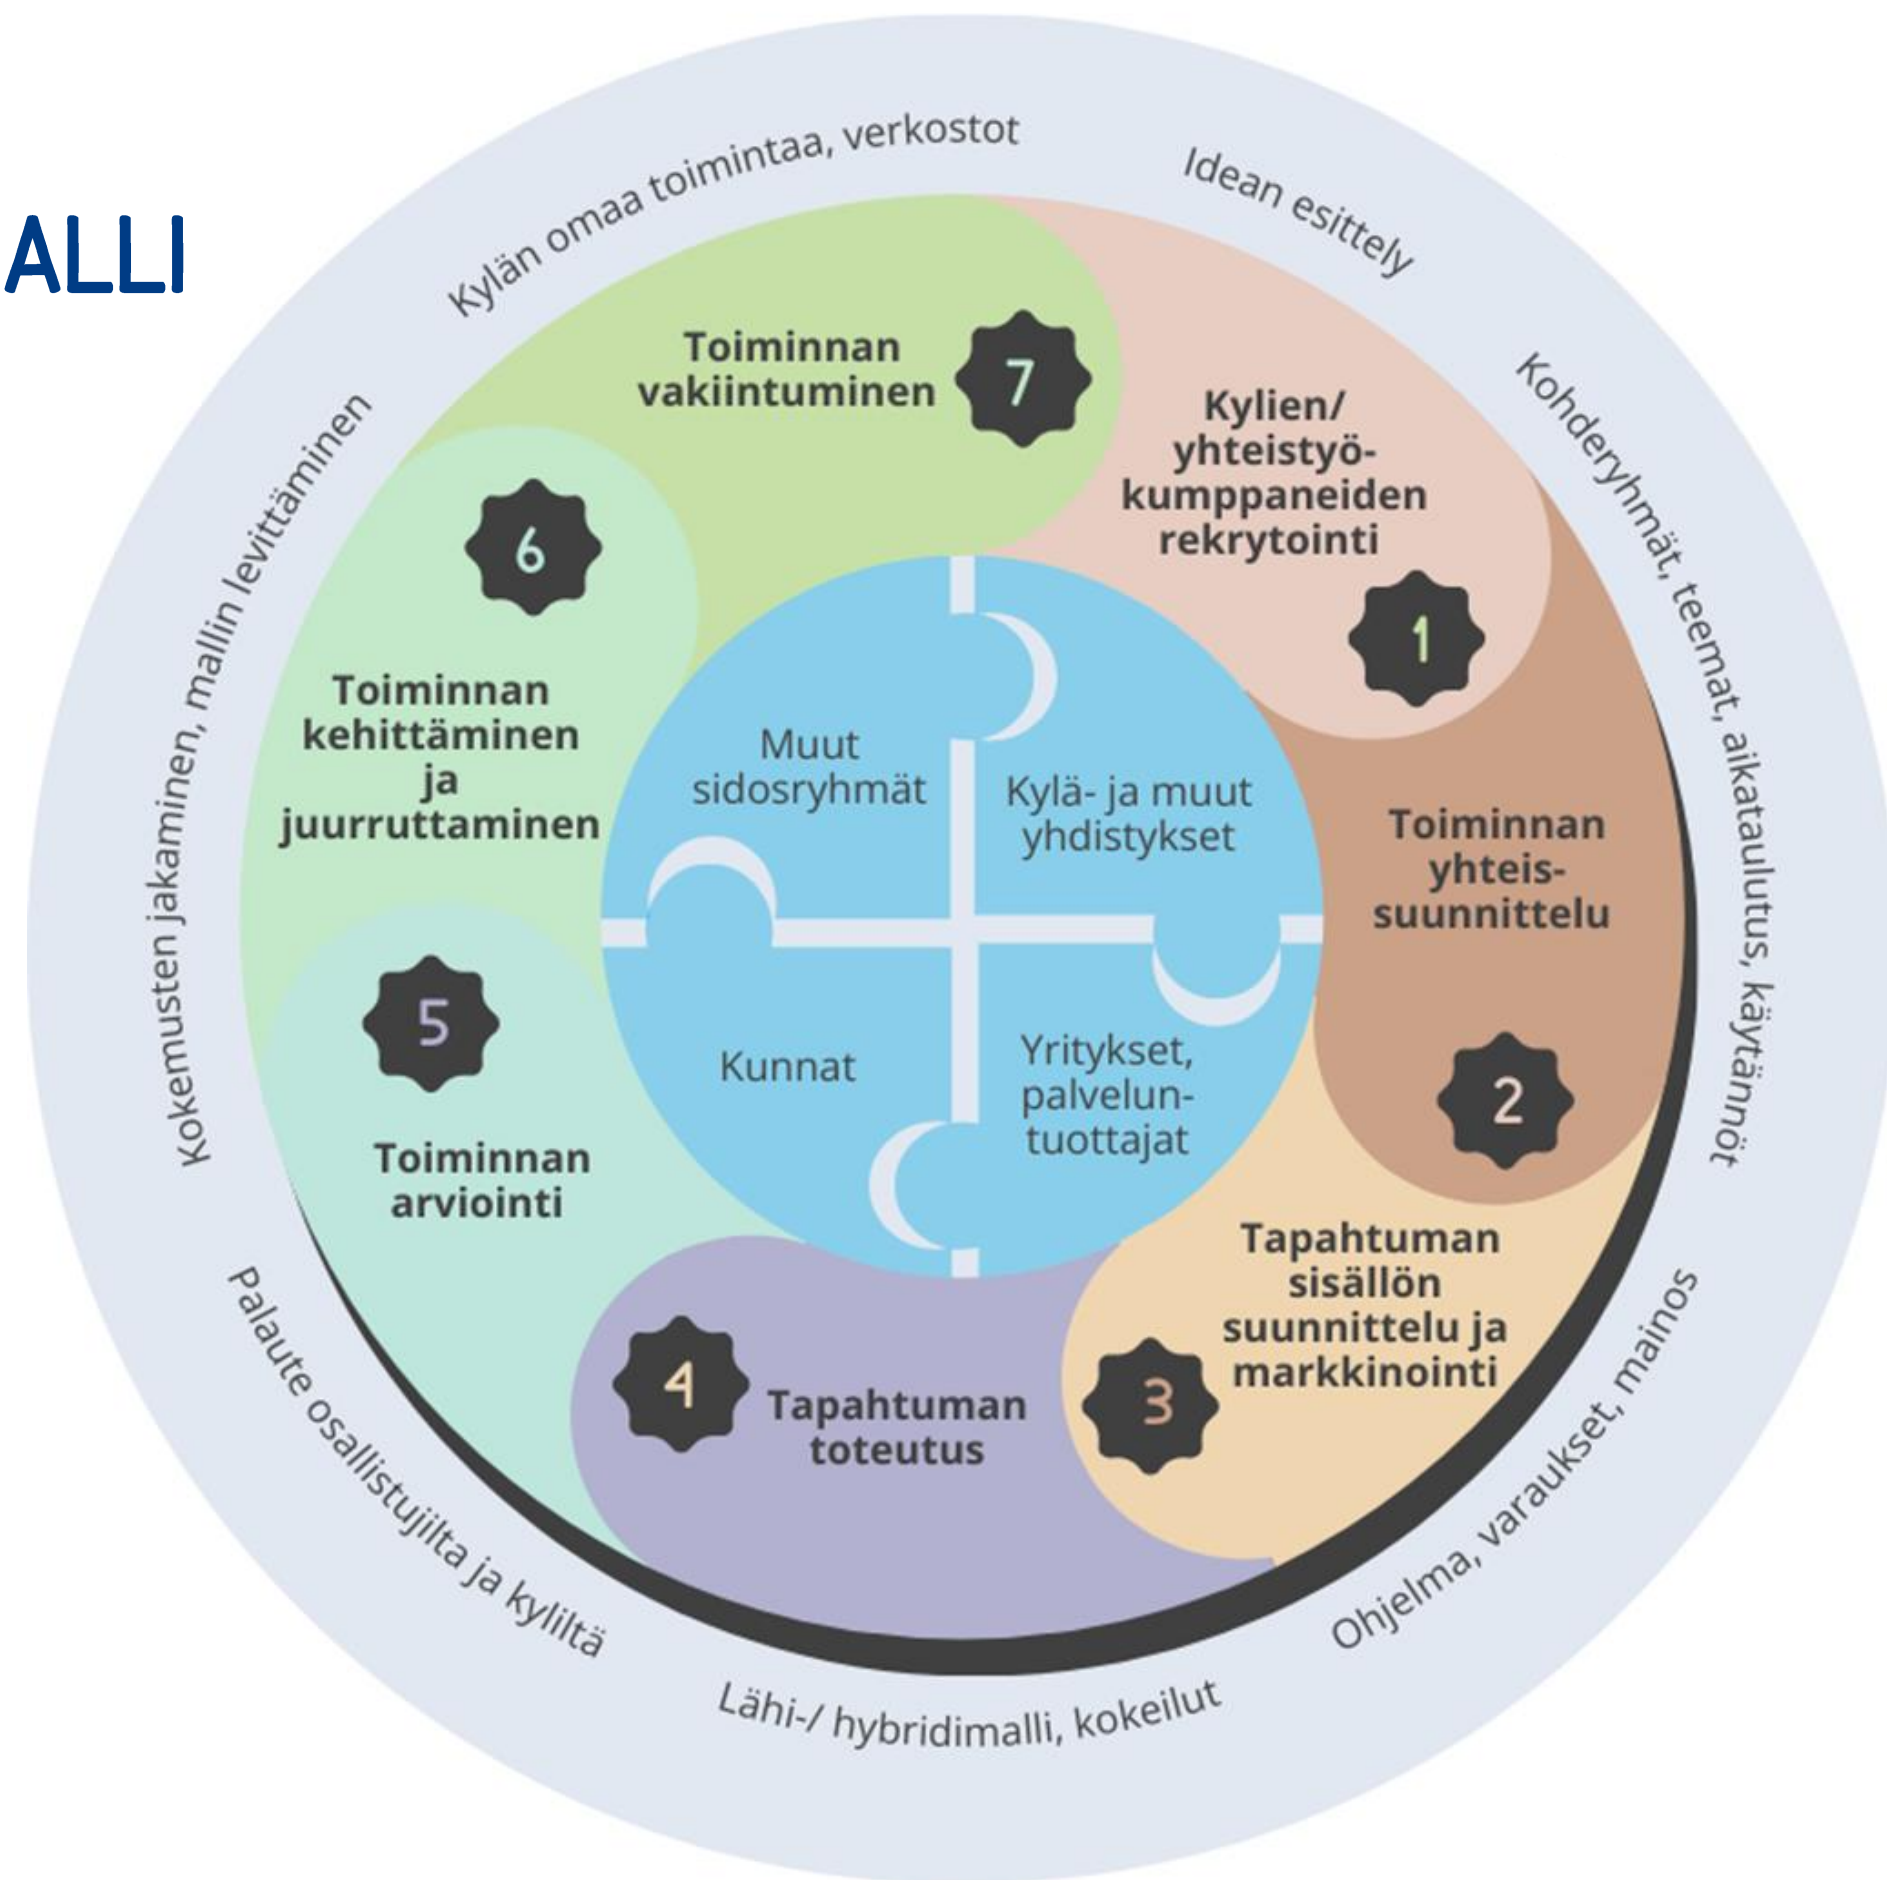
ALLI

Kylän omaa toimintaa, verkostot

Idean esittely

Kohderyhmät, teemat, aikataulutus, käytännöt

Ohjelma, varaukset, mainos

Lähi-/ hybridimalli, kokeilut

Palaute osallistujilta ja kyliltä

Kokemusten jakaminen, mallin levittäminen

1 Kylien/ yhteistyökumppaneiden rekrytointi

2 Toiminnan yhteissuunnittelu

3 Tapahtuman sisällön suunnittelu ja markkinointi

4 Tapahtuman toteutus

5 Toiminnan arviointi

6 Toiminnan kehittäminen ja juurruttaminen

7 Toiminnan vakiintuminen

Muut sidosryhmät

Kylä- ja muut yhdistykset

Kunnat

Yritykset, palveluntuottajat